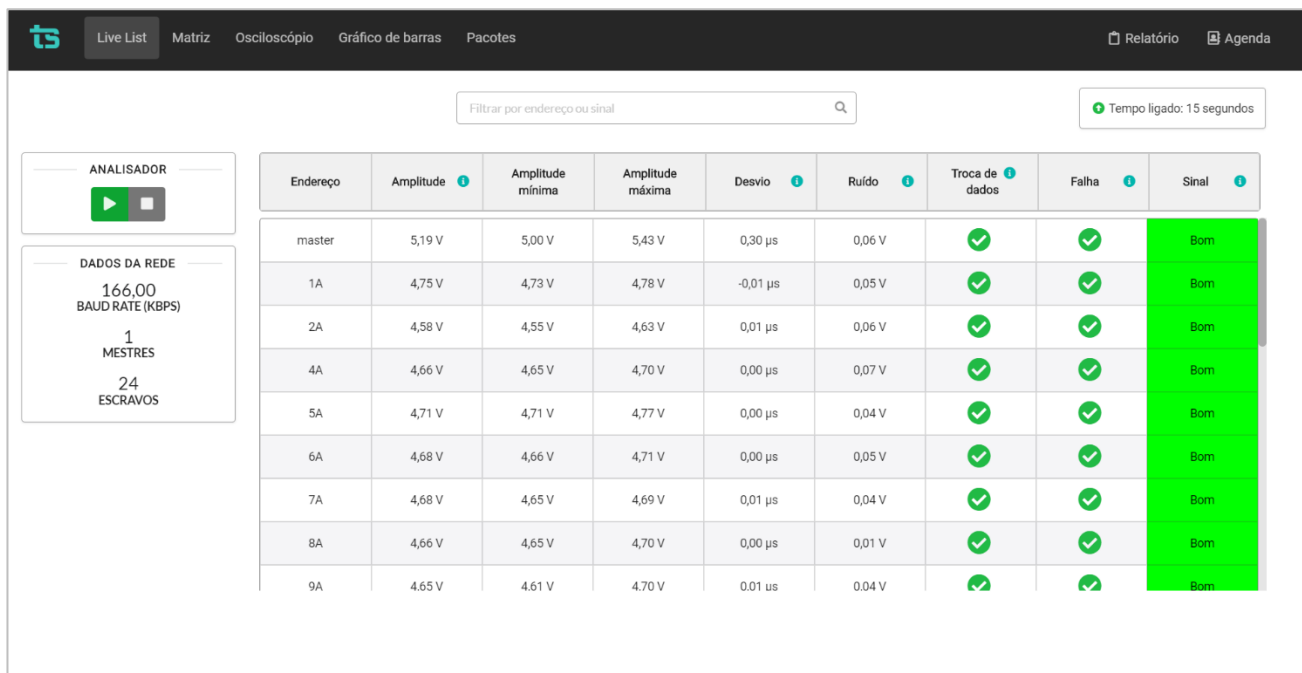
ts Live List Matriz Osciloscópio Gráfico de barras Pacotes Relatório Agenda

Filtrar por endereço ou sinal

Tempo ligado: 15 segundos

ANALISADOR

DADOS DA REDE
166,00
BAUD RATE (KBPS)
1
MESTRES
24
ESCRAVOS

| Endereço | Amplitude | Amplitude mínima | Amplitude máxima | Desvio | Ruído | Troca de dados | Falha | Sinal |
|---|---|---|---|---|---|---|---|---|
| master | 5,19 V | 5,00 V | 5,43 V | 0,30 µs | 0,06 V | | | Bom |
| 1A | 4,75 V | 4,73 V | 4,78 V | -0,01 µs | 0,05 V | | | Bom |
| 2A | 4,58 V | 4,55 V | 4,63 V | 0,01 µs | 0,06 V | | | Bom |
| 4A | 4,66 V | 4,65 V | 4,70 V | 0,00 µs | 0,07 V | | | Bom |
| 5A | 4,71 V | 4,71 V | 4,77 V | 0,00 µs | 0,04 V | | | Bom |
| 6A | 4,68 V | 4,66 V | 4,71 V | 0,00 µs | 0,05 V | | | Bom |
| 7A | 4,68 V | 4,65 V | 4,69 V | 0,01 µs | 0,04 V | | | Bom |
| 8A | 4,66 V | 4,65 V | 4,70 V | 0,00 µs | 0,01 V | | | Bom |
| 9A | 4,65 V | 4,61 V | 4,70 V | 0,01 µs | 0,04 V | | | Bom |